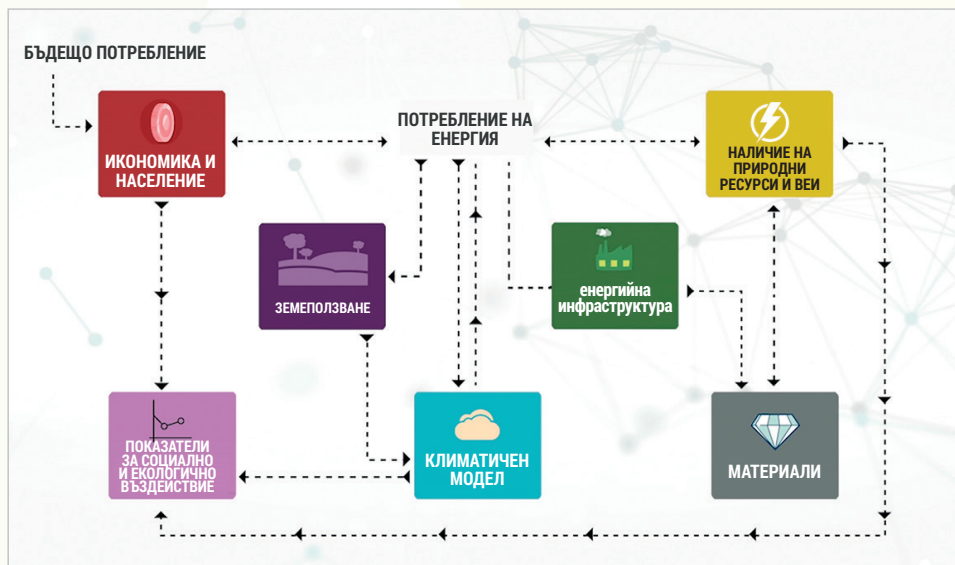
БЪДЕЩО ПОТРЕБЛЕНИЕ

ИКОНОМИКА И НАСЕЛЕНИЕ

ПОТРЕБЛЕНИЕ НА ЕНЕРГИЯ

НАЛИЧИЕ НА ПРИРОДНИ РЕСУРСИ И ВЕИ

ЗЕМЕПОЛЗВАНЕ

енергийна инфраструктура

ПОКАЗАТЕЛИ ЗА СОЦИАЛНО И ЕКОЛОГИЧНО ВЪЗДЕЙСТВИЕ

КЛИМАТИЧЕН МОДЕЛ

МАТЕРИАЛИ